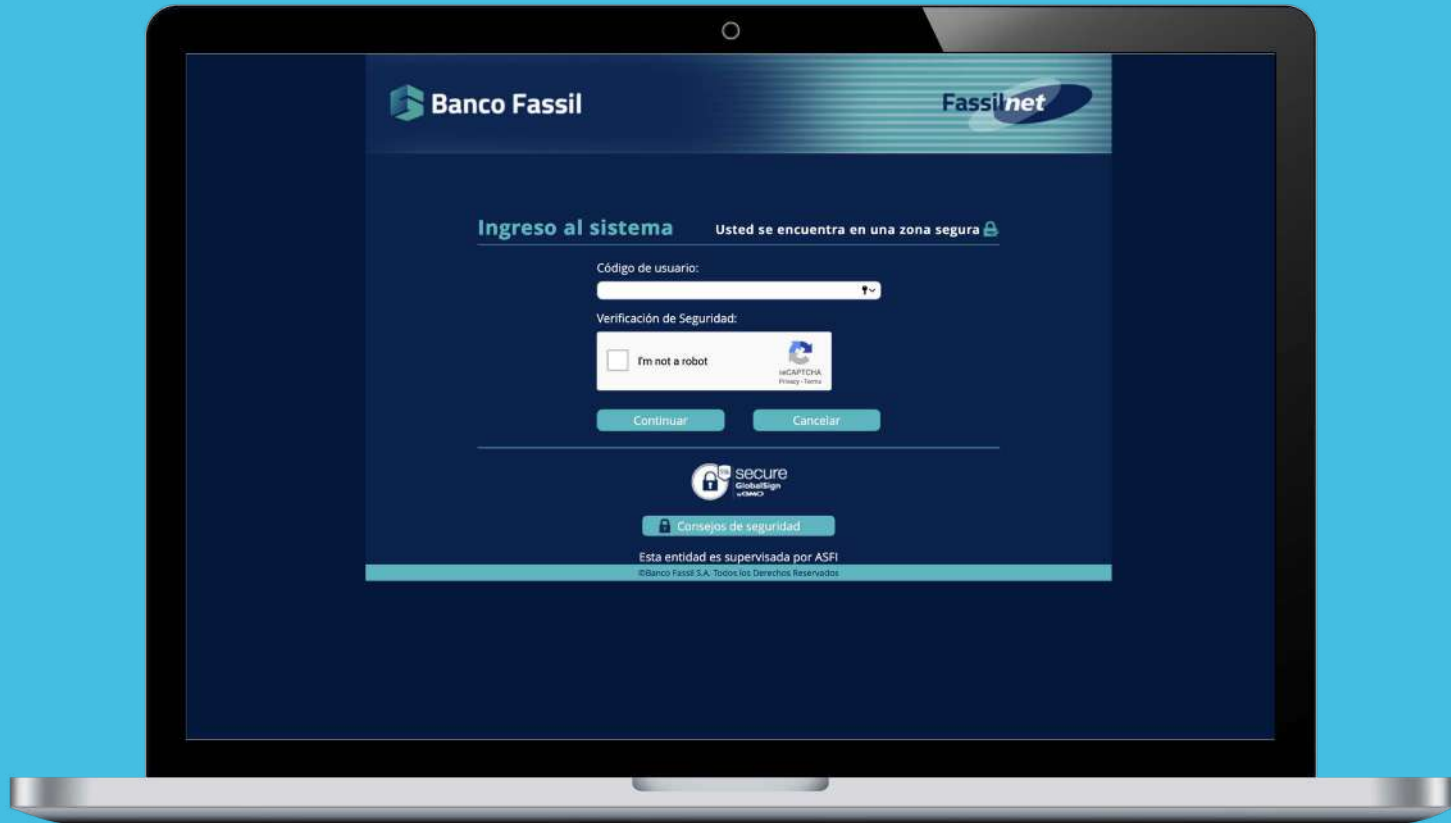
Banco Fassil

Fassilnet

Ingreso al sistema

Usted se encuentra en una zona segura

Código de usuario:

Verificación de Seguridad:

I'm not a robot

reCAPTCHA
Privacy - Terms

Continuar

Cancelar

secure
GlobalSign
GMO

Consejos de seguridad

Esta entidad es supervisada por ASFI

©Banco Fassil S.A. Todos los Derechos Reservados